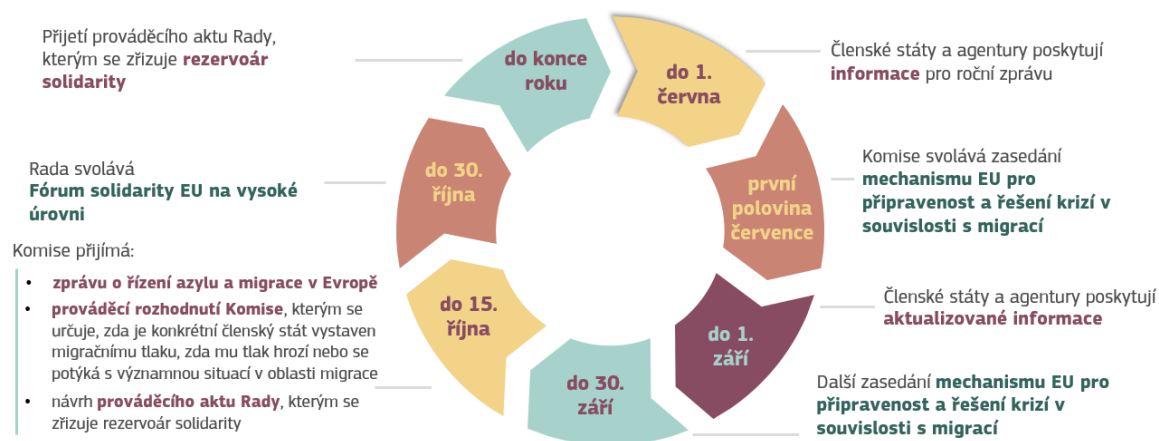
Přijetí prováděcího aktu Rady, kterým se zřizuje rezervoár solidarity

do konce roku

do 1. června

Členské státy a agentury poskytují informace pro roční zprávu

Rada svolává Fórum solidarity EU na vysoké úrovni

do 30. října

první polovina července

Komise svolává zasedání mechanismu EU pro připravenost a řešení krizí v souvislosti s migrací

Komise přijímá:

- zprávu o řízení azylu a migrace v Evropě
- prováděcí rozhodnutí Komise, kterým se určuje, zda je konkrétní členský stát vystaven migračnímu tlaku, zda mu tlak hrozí nebo se potýká s významnou situací v oblasti migrace
- návrh prováděcího aktu Rady, kterým se zřizuje rezervoár solidarity

do 15. října

do 1. září

Členské státy a agentury poskytují aktualizované informace

do 30. září

Další zasedání mechanismu EU pro připravenost a řešení krizí v souvislosti s migrací